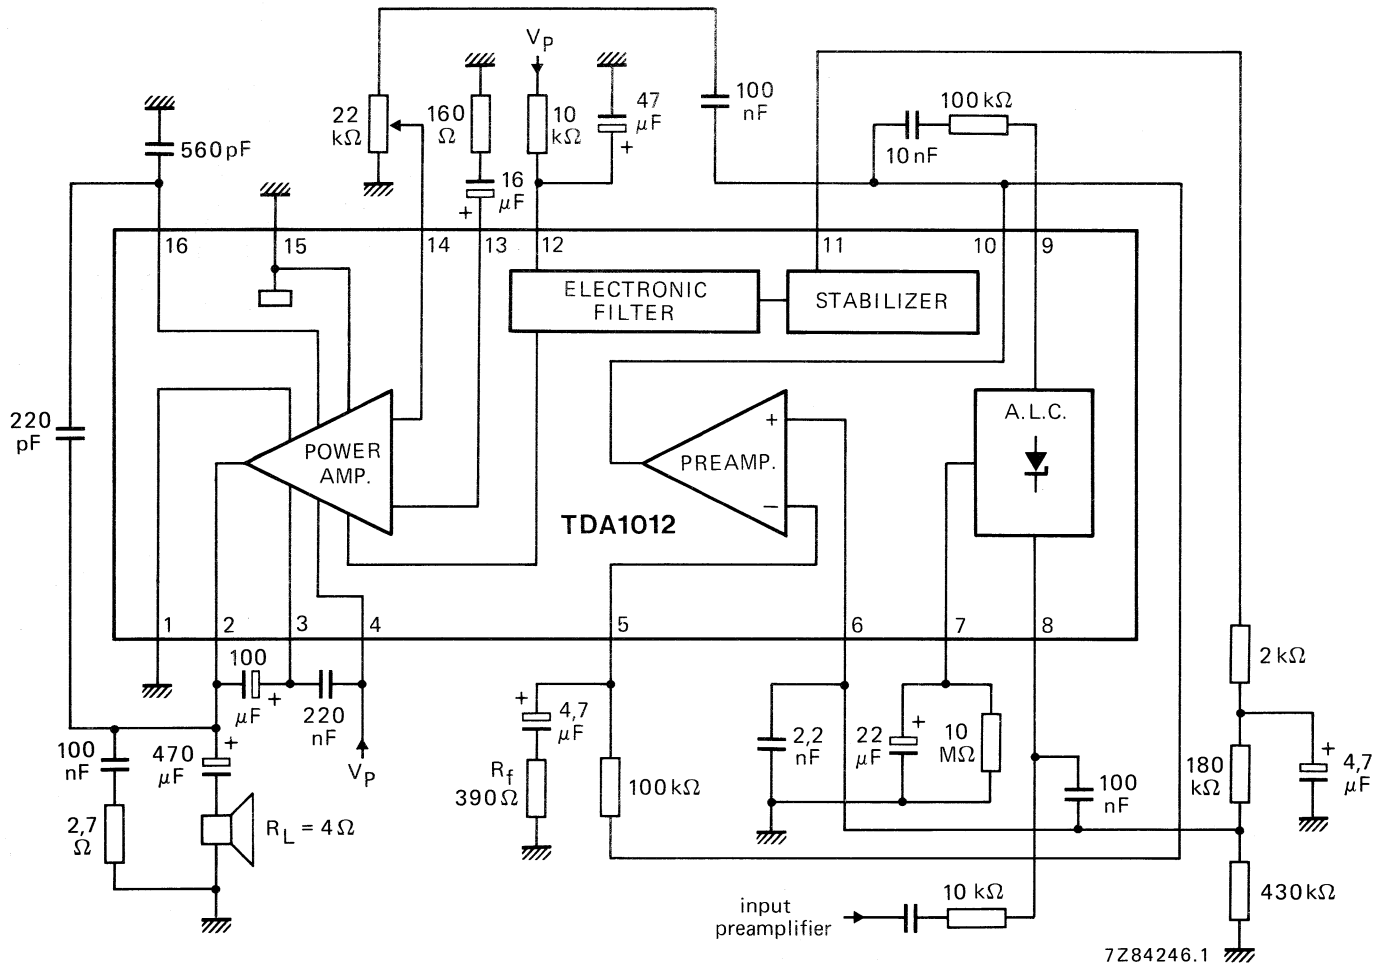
$V_P$

22 kΩ

160 Ω

10 kΩ

47 μF

+

100 nF

100 kΩ

10 nF

560 pF

16 μF

+

16

15

14

13

12

11

10

9

ELECTRONIC FILTER

STABILIZER

220 pF

POWER AMP.

PREAMP.

+

−

A.L.C.

TDA1012

1

2

3

4

5

6

7

8

100 μF

+

220 nF

$V_P$

100 nF

470 μF

+

2,7 Ω

$R_L = 4\,\Omega$

+

4,7 μF

$R_f$ 390 Ω

100 kΩ

2,2 nF

22 μF

+

10 MΩ

100 nF

2 kΩ

180 kΩ

+

4,7 μF

430 kΩ

input preamplifier

10 kΩ

7Z84246.1